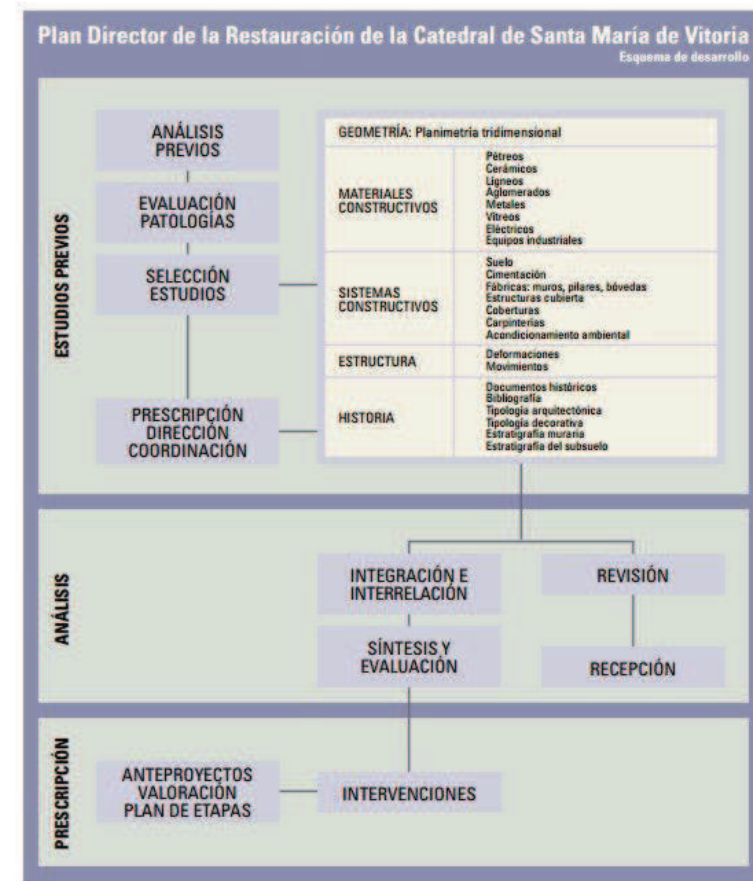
Plan Director de la Restauración de la Catedral de Santa María de Vitoria
Esquema de desarrollo

ESTUDIOS PREVIOS

ANÁLISIS PREVIOS

EVALUACIÓN PATOLOGÍAS

SELECCIÓN ESTUDIOS

PRESCRIPCIÓN DIRECCIÓN COORDINACIÓN

| GEOMETRÍA: Planimetría tridimensional | |
|---|---|
| MATERIALES CONSTRUCTIVOS | Pétreos<br>Cerámicos<br>Lígneos<br>Aglomerados<br>Metales<br>Vítreos<br>Eléctricos<br>Equipos industriales |
| SISTEMAS CONSTRUCTIVOS | Suelo<br>Cimentación<br>Fábricas: muros, pilares, bóvedas<br>Estructuras cubierta<br>Coberturas<br>Carpinterías<br>Acondicionamiento ambiental |
| ESTRUCTURA | Deformaciones<br>Movimientos |
| HISTORIA | Documentos históricos<br>Bibliografía<br>Tipología arquitectónica<br>Tipología decorativa<br>Estratigrafía muraria<br>Estratigrafía del subsuelo |

ANÁLISIS

INTEGRACIÓN E INTERRELACIÓN

SÍNTESIS Y EVALUACIÓN

REVISIÓN

RECEPCIÓN

PRESCRIPCIÓN

ANTEPROYECTOS VALORACIÓN PLAN DE ETAPAS

INTERVENCIONES